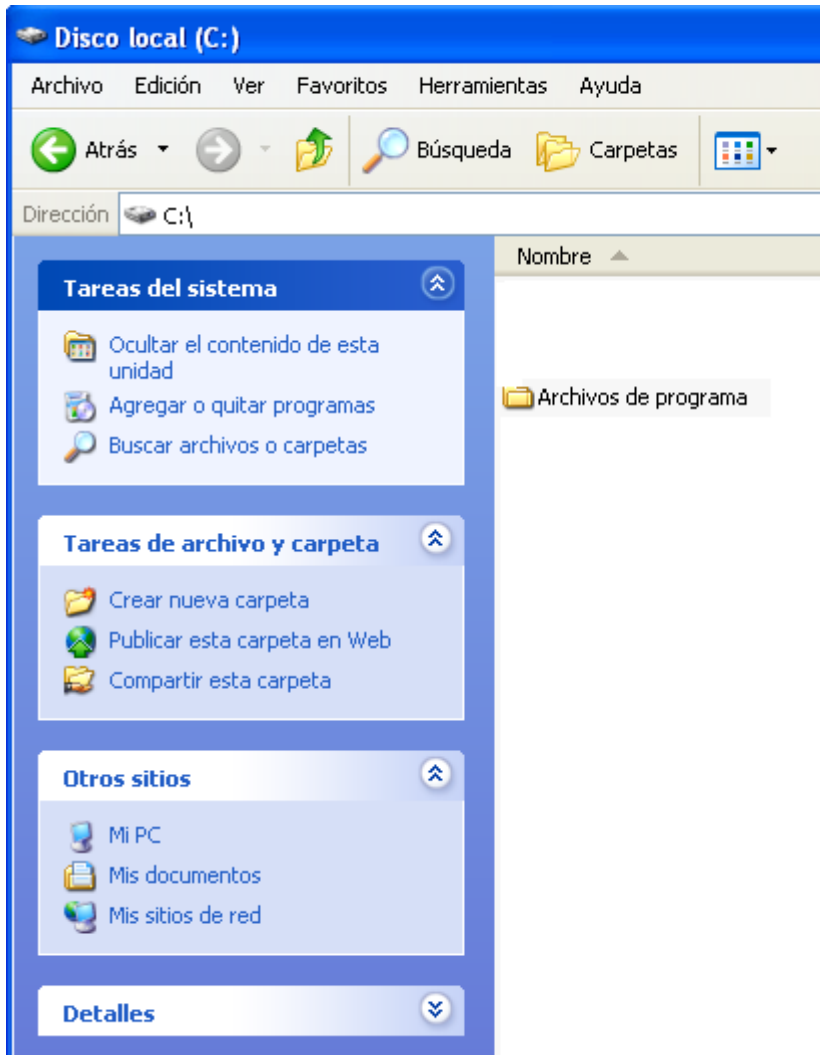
Disco local (C:)

Archivo Edición Ver Favoritos Herramientas Ayuda

Atrás Búsqueda Carpetas

Dirección C:\

Nombre

Tareas del sistema

Ocultar el contenido de esta unidad

Agregar o quitar programas

Buscar archivos o carpetas

Tareas de archivo y carpeta

Crear nueva carpeta

Publicar esta carpeta en Web

Compartir esta carpeta

Otros sitios

Mi PC

Mis documentos

Mis sitios de red

Detalles

Archivos de programa